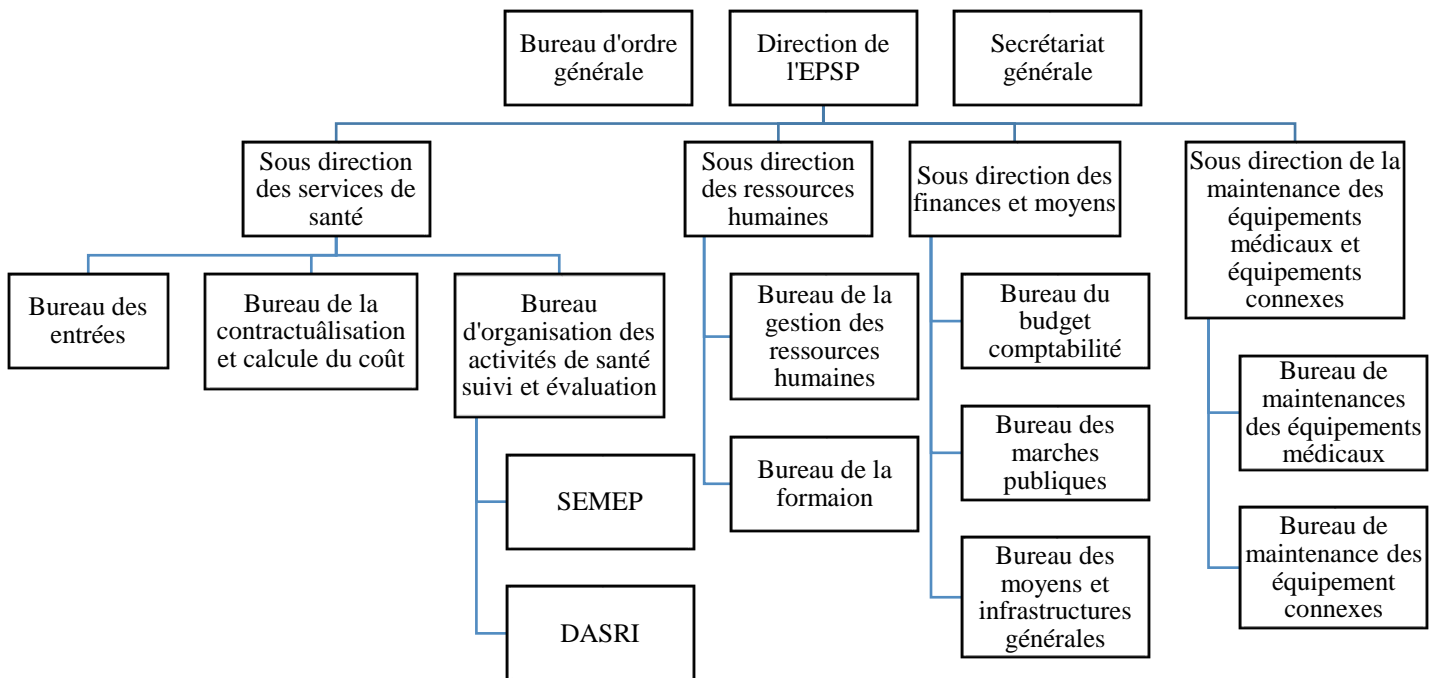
Bureau d'ordre générale

Direction de l'EPSP

Secrétariat générale

Sous direction des services de santé

Bureau des entrées

Bureau de la contractuâlisation et calcule du coût

Bureau d'organisation des activités de santé suivi et évaluation

SEMEP

DASRI

Sous direction des ressources humaines

Bureau de la gestion des ressources humaines

Bureau de la formaion

Sous direction des finances et moyens

Bureau du budget comptabilité

Bureau des marches publiques

Bureau des moyens et infrastructures générales

Sous direction de la maintenance des équipements médicaux et équipements connexes

Bureau de maintenances des équipements médicaux

Bureau de maintenance des équipement connexes